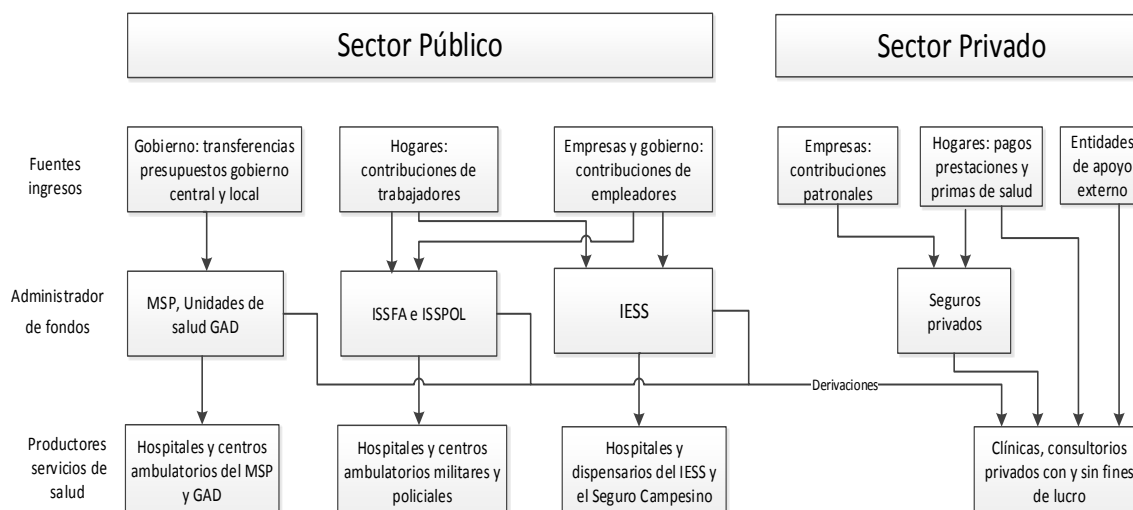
Sector Público

Sector Privado

Fuentes ingresos

Gobierno: transferencias presupuestos gobierno central y local

Hogares: contribuciones de trabajadores

Empresas y gobierno: contribuciones de empleadores

Empresas: contribuciones patronales

Hogares: pagos prestaciones y primas de salud

Entidades de apoyo externo

Administrador de fondos

MSP, Unidades de salud GAD

ISSFA e ISSPOL

IESS

Seguros privados

Derivaciones

Productores servicios de salud

Hospitales y centros ambulatorios del MSP y GAD

Hospitales y centros ambulatorios militares y policiales

Hospitales y dispensarios del IESS y el Seguro Campesino

Clínicas, consultorios privados con y sin fines de lucro